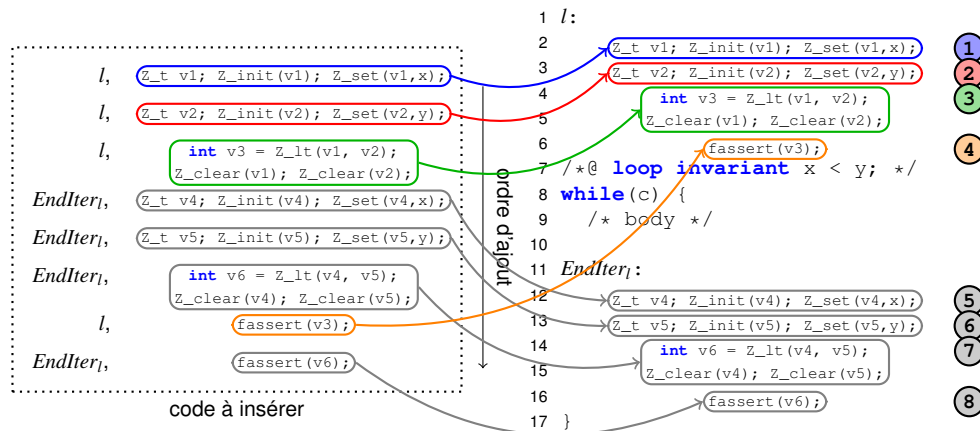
$l$, Z_t v1; Z_init(v1); Z_set(v1,x);

$l$, Z_t v2; Z_init(v2); Z_set(v2,y);

$l$, int v3 = Z_lt(v1, v2); Z_clear(v1); Z_clear(v2);

$EndIter_l$, Z_t v4; Z_init(v4); Z_set(v4,x);

$EndIter_l$, Z_t v5; Z_init(v5); Z_set(v5,y);

$EndIter_l$, int v6 = Z_lt(v4, v5); Z_clear(v4); Z_clear(v5);

$l$, fassert(v3);

$EndIter_l$, fassert(v6);

code à insérer

ordre d'ajout

1 $l$:
2 Z_t v1; Z_init(v1); Z_set(v1,x);
3 Z_t v2; Z_init(v2); Z_set(v2,y);
4 int v3 = Z_lt(v1, v2);
5 Z_clear(v1); Z_clear(v2);
6 fassert(v3);
7 /*@ loop invariant x < y; */
8 while(c) {
9 /* body */
10
11 $EndIter_l$:
12 Z_t v4; Z_init(v4); Z_set(v4,x);
13 Z_t v5; Z_init(v5); Z_set(v5,y);
14 int v6 = Z_lt(v4, v5);
15 Z_clear(v4); Z_clear(v5);
16 fassert(v6);
17 }

1
2
3
4
5
6
7
8